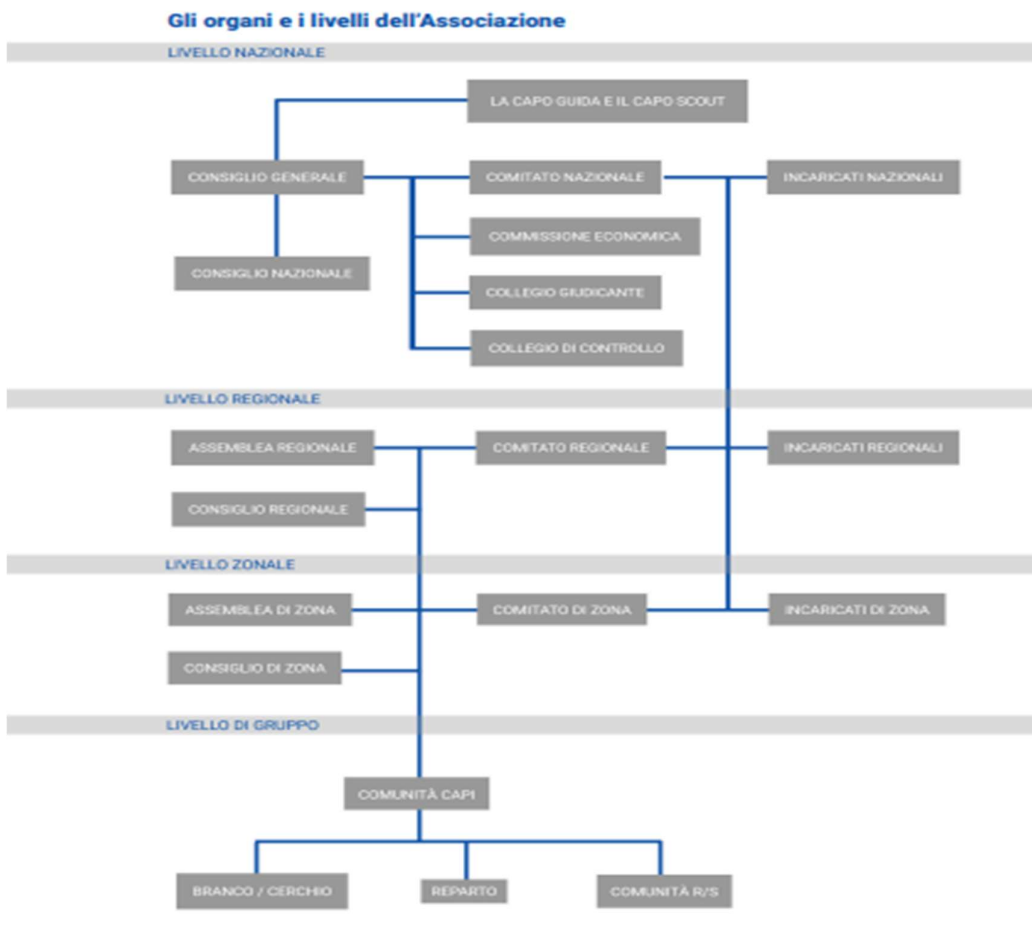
Gli organi e i livelli dell'Associazione

LIVELLO NAZIONALE

LA CAPO GUIDA E IL CAPO SCOUT

CONSIGLIO GENERALE

COMITATO NAZIONALE

INCARICATI NAZIONALI

COMMISSIONE ECONOMICA

CONSIGLIO NAZIONALE

COLLEGIO GIUDICANTE

COLLEGIO DI CONTROLLO

LIVELLO REGIONALE

ASSEMBLEA REGIONALE

COMITATO REGIONALE

INCARICATI REGIONALI

CONSIGLIO REGIONALE

LIVELLO ZONALE

ASSEMBLEA DI ZONA

COMITATO DI ZONA

INCARICATI DI ZONA

CONSIGLIO DI ZONA

LIVELLO DI GRUPPO

COMUNITÀ CAPI

BRANCO / CERCHIO

REPARTO

COMUNITÀ R/S